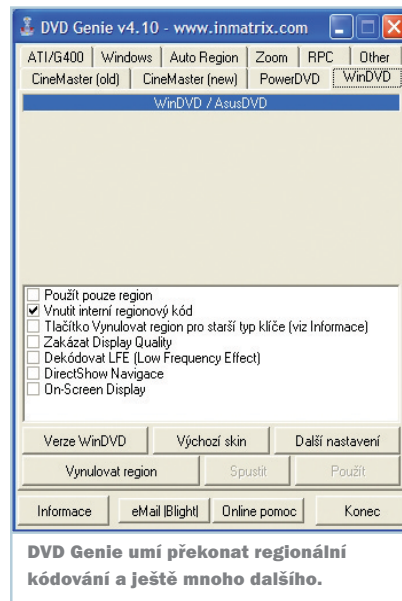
DVD Genie v4.10 - www.inmatrix.com

ATI/G400 | Windows | Auto Region | Zoom | RPC | Other
CineMaster (old) | CineMaster (new) | PowerDVD | WinDVD

WinDVD / AsusDVD

Použít pouze region
Vnutit interní regionový kód
Tlačítko Vynulovat region pro starší typ klíče (viz Informace)
Zakázat Display Quality
Dekódovat LFE (Low Frequency Effect)
DirectShow Navigace
On-Screen Display

Verze WinDVD | Výchozí skin | Další nastavení
Vynulovat region | Spustit | Použít
Informace | eMail |Blight| | Online pomoc | Konec

DVD Genie umí překonat regionální kódování a ještě mnoho dalšího.